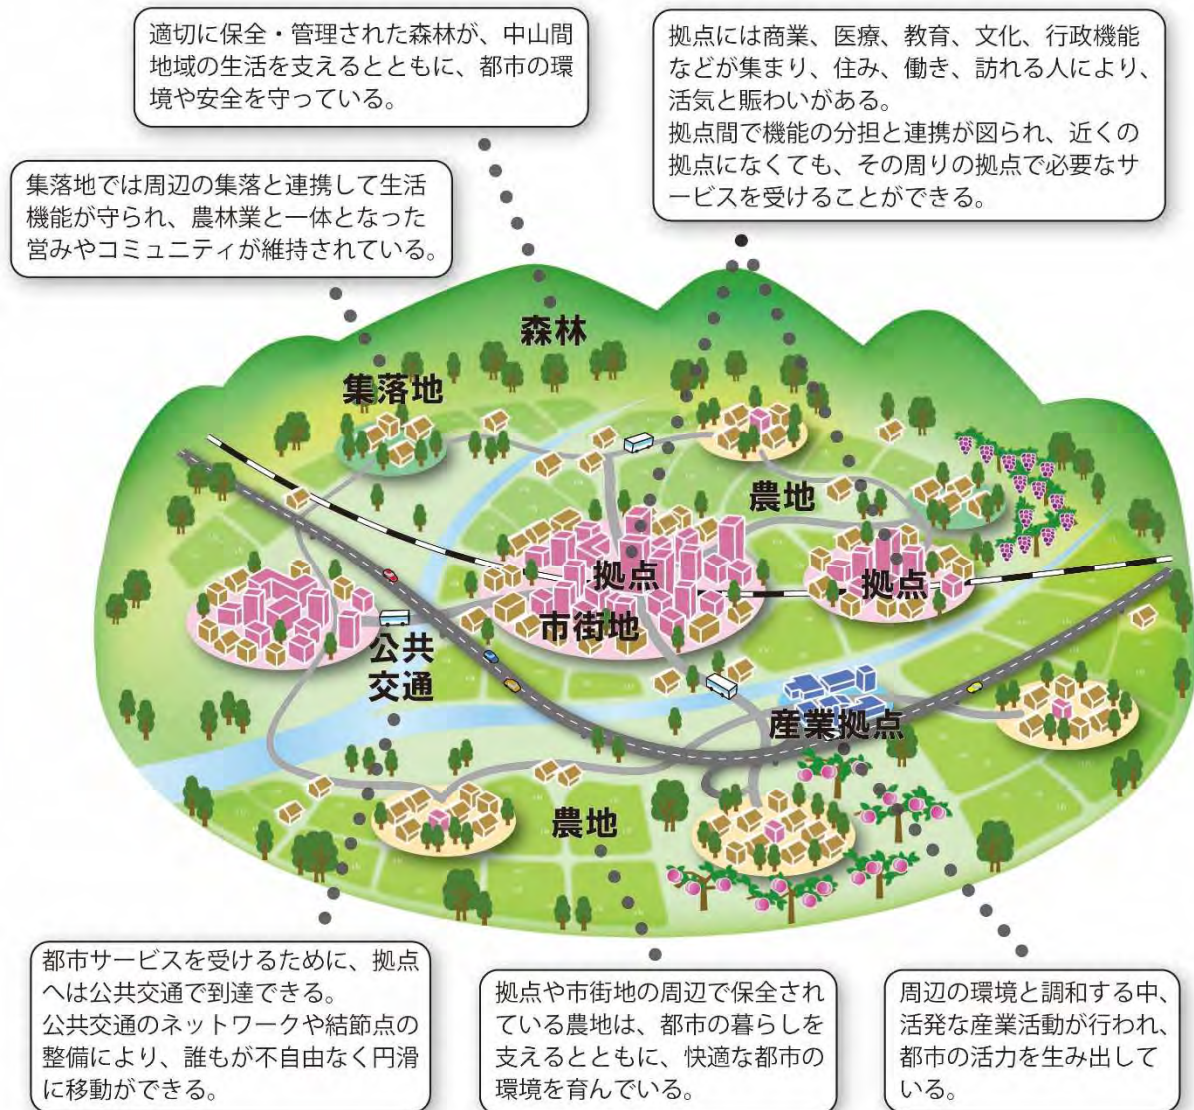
適切に保全・管理された森林が、中山間地域の生活を支えるとともに、都市の環境や安全を守っている。

拠点には商業、医療、教育、文化、行政機能などが集まり、住み、働き、訪れる人により、活気と賑わいがある。
拠点間で機能の分担と連携が図られ、近くの拠点になくても、その周りの拠点で必要なサービスを受けることができる。

集落地では周辺の集落と連携して生活機能が守られ、農林業と一体となった営みやコミュニティが維持されている。

森林

集落地

農地

拠点

拠点

市街地

公共交通

産業拠点

農地

都市サービスを受けるために、拠点へは公共交通で到達できる。
公共交通のネットワークや結節点の整備により、誰もが不自由なく円滑に移動ができる。

拠点や市街地の周辺で保全されている農地は、都市の暮らしを支えるとともに、快適な都市の環境を育んでいる。

周辺の環境と調和する中、活発な産業活動が行われ、都市の活力を生み出している。